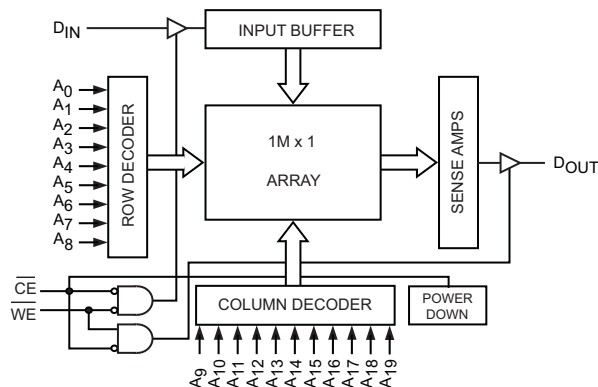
$D_{IN}$

INPUT BUFFER

$A_0$
$A_1$
$A_2$
$A_3$
$A_4$
$A_5$
$A_6$
$A_7$
$A_8$

ROW DECODER

1M x 1

ARRAY

SENSE AMPS

$D_{OUT}$

$\overline{CE}$
$\overline{WE}$

COLUMN DECODER

POWER DOWN

$A_9$ $A_{10}$ $A_{11}$ $A_{12}$ $A_{13}$ $A_{14}$ $A_{15}$ $A_{16}$ $A_{17}$ $A_{18}$ $A_{19}$